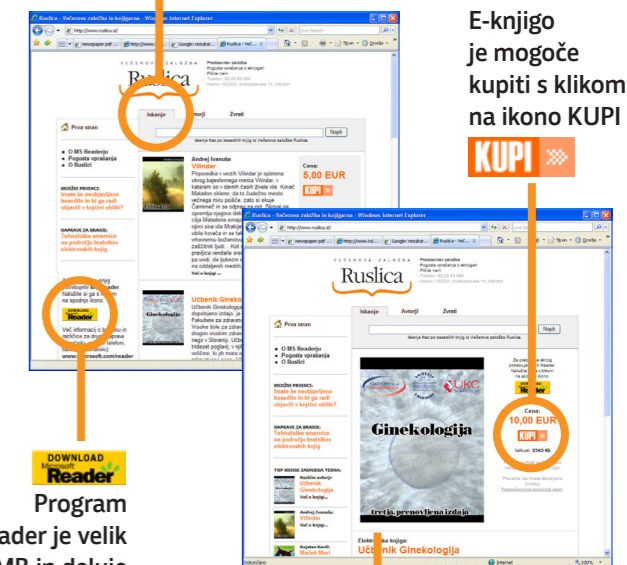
E-knjigo je mogoče kupiti s klikom na ikono KUPI

KUPI

Ruslica - Večerova založba in knjigarna - Windows Internet Explorer

http://www.ruslica.si/

VEČEROVA ZALOŽBA
Ruslica

Iskanje
Avtorji
Zvrsti

Prva stran:

O MS Readerju
Pogosta vprašanja
O Ruslici

KRIŽNE PREVERI:
Imate še neobjavljeno besedilo in bi ga radi objavili v knjižni obliki?

Andrej Ivanuša
Viliniđar

Cena:
5,00 EUR
KUPI

Učbenik Ginekologija

Večinformacij o tem, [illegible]
www.microsoft.com/reader

DOWNLOAD
Microsoft
Reader

Program
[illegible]eader je velik
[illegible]MB in deluje

Ruslica - Večerova založba in knjigarna - Windows Internet Explorer

http://www.ruslica.si/

VEČEROVA ZALOŽBA
Ruslica

Iskanje
Avtorji
Zvrsti

Prva stran:

O MS Readerju
Pogosta vprašanja
O Ruslici

KRIŽNE PREVERI:
Imate še neobjavljeno besedilo in bi ga radi objavili v knjižni obliki?

NAPRAVE ZA BRANJE:
Tehnološke smernice na področju bralnikov elektronskih knjig

TOP KNJIGE ZALOŽBE TEDNA:
Učbenik Ginekologija
Vilinidar
Maček Muri

UKC

Ginekologija
tretja, prenovljena izdaja

Cena:
10,00 EUR
KUPI
Velikost: 2545 Kb

Elektronska knjiga:
Učbenik Ginekologija

Najdi

Internet
100%